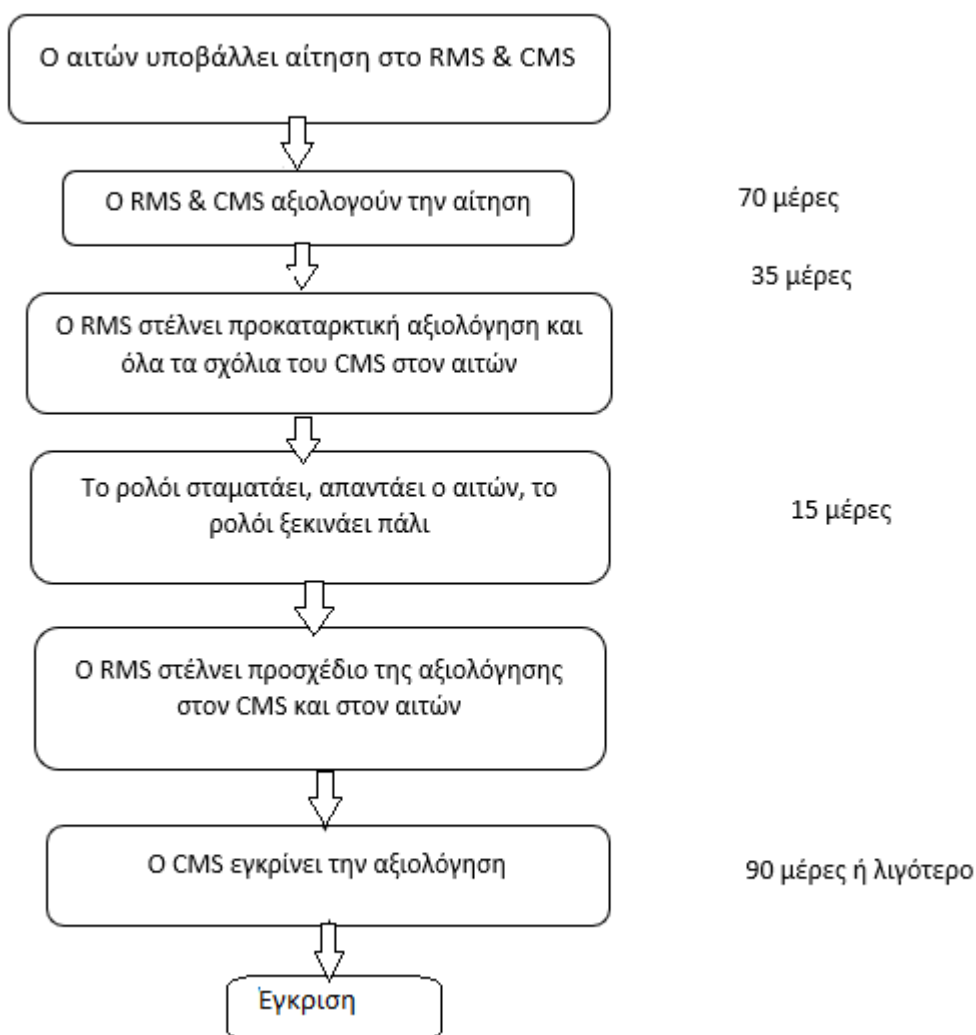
Ο αιτών υποβάλλει αίτηση στο RMS & CMS

Ο RMS & CMS αξιολογούν την αίτηση

70 μέρες

35 μέρες

Ο RMS στέλνει προκαταρκτική αξιολόγηση και όλα τα σχόλια του CMS στον αιτών

Το ρολόι σταματάει, απαντάει ο αιτών, το ρολόι ξεκινάει πάλι

15 μέρες

Ο RMS στέλνει προσχέδιο της αξιολόγησης στον CMS και στον αιτών

Ο CMS εγκρίνει την αξιολόγηση

90 μέρες ή λιγότερο

Έγκριση